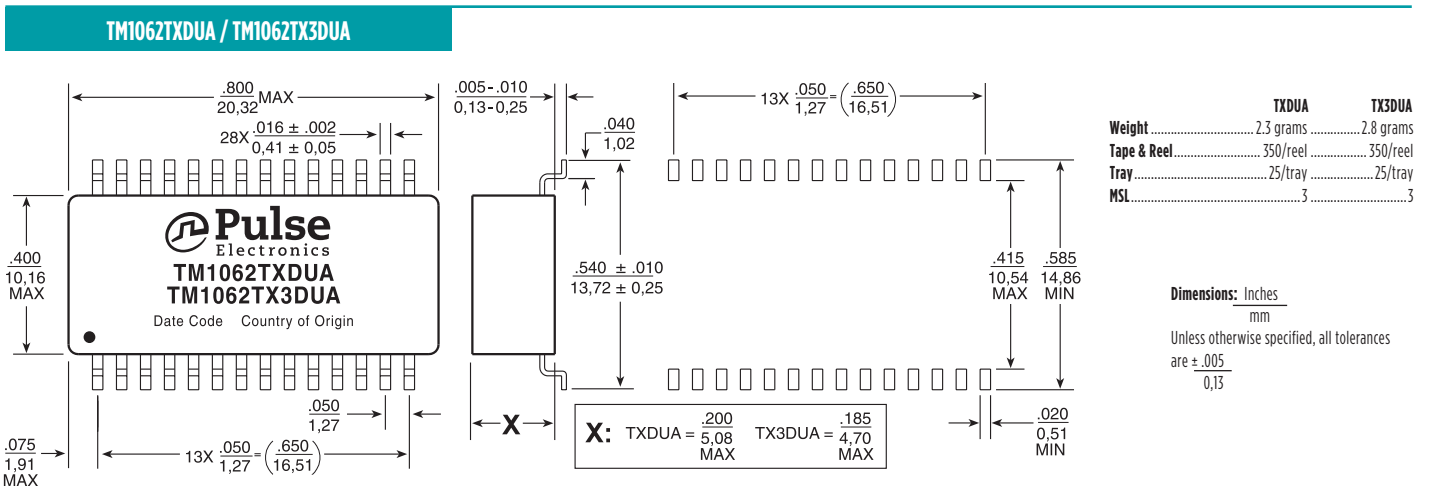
TM1062TXDUA / TM1062TX3DUA

$\frac{.800}{20,32}$ MAX

28X $\frac{.016 \pm .002}{0,41 \pm 0,05}$

$\frac{.400}{10,16}$ MAX

Pulse Electronics
TM1062TXDUA
TM1062TX3DUA
Date Code Country of Origin

$\frac{.050}{1,27}$

$\frac{.075}{1,91}$ MAX

13X $\frac{.050}{1,27} = \left(\frac{.650}{16,51}\right)$

$\frac{.005-.010}{0,13-0,25}$

$\frac{.040}{1,02}$

$\frac{.540 \pm .010}{13,72 \pm 0,25}$

X

X: TXDUA = $\frac{.200}{5,08}$ MAX TX3DUA = $\frac{.185}{4,70}$ MAX

13X $\frac{.050}{1,27} = \left(\frac{.650}{16,51}\right)$

$\frac{.415}{10,54}$ MAX

$\frac{.585}{14,86}$ MIN

$\frac{.020}{0,51}$ MIN

| | TXDUA | TX3DUA |
|---|---|---|
| Weight | 2.3 grams | 2.8 grams |
| Tape & Reel | 350/reel | 350/reel |
| Tray | 25/tray | 25/tray |
| MSL | 3 | 3 |

Dimensions: $\frac{\text{Inches}}{\text{mm}}$

Unless otherwise specified, all tolerances are $\pm \frac{.005}{0,13}$